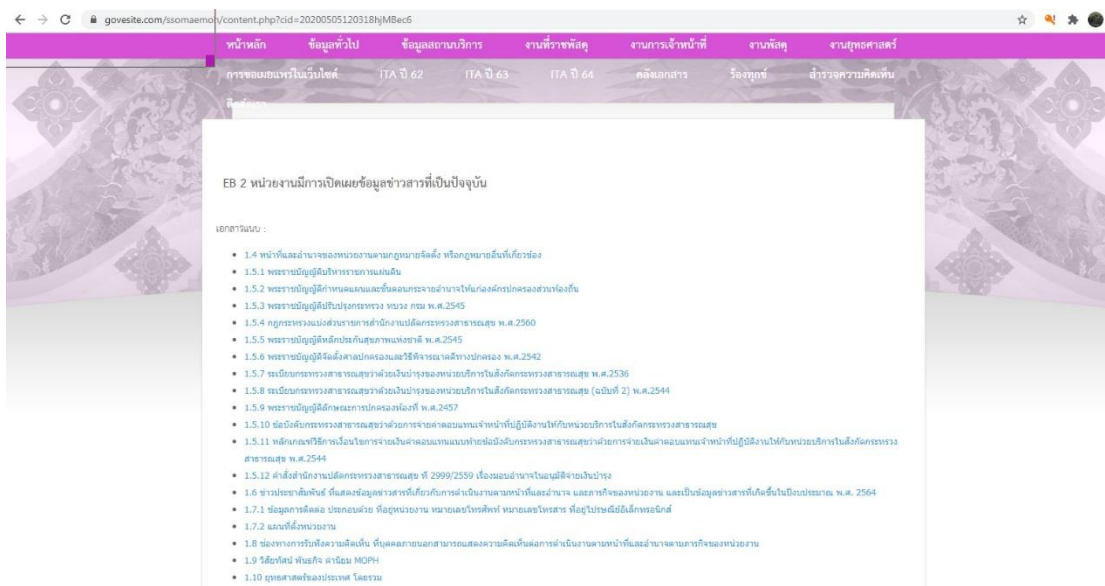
govesite.com/ssomaemo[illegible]/content.php?cid=20200505120318hjMBec6

หน้าหลัก ข้อมูลทั่วไป ข้อมูลสถานบริการ งานที่ราชพัสดุ งานการเจ้าหน้าที่ งานพัสดุ งานยุทธศาสตร์
การขออนุญาตเผยแพร่ในเว็บไซต์ ITA ปี 62 ITA ปี 63 ITA ปี 64 คลังเอกสาร ร้องทุกข์ สำรวจความคิดเห็น
ติดต่อเรา

EB 2 หน่วยงานมีการเปิดเผยข้อมูลข่าวสารที่เป็นปัจจุบัน

เอกสารแนบ :

- 1.4 หน้าที่และอำนาจของหน่วยงานตามกฎหมายจัดตั้ง หรือกฎหมายอื่นที่เกี่ยวข้อง
- 1.5.1 พระราชบัญญัติบริหารราชการแผ่นดิน
- 1.5.2 พระราชบัญญัติกำหนดแผนและขั้นตอนการกระจายอำนาจให้แก่องค์กรปกครองส่วนท้องถิ่น
- 1.5.3 พระราชบัญญัติปรับปรุงกระทรวง ทบวง กรม พ.ศ.2545
- 1.5.4 กฎกระทรวงแบ่งส่วนราชการสำนักงานปลัดกระทรวงสาธารณสุข พ.ศ.2560
- 1.5.5 พระราชบัญญัติหลักประกันสุขภาพแห่งชาติ พ.ศ.2545
- 1.5.6 พระราชบัญญัติจัดตั้งศาลปกครองและวิธีพิจารณาคดีทางปกครอง พ.ศ.2542
- 1.5.7 ระเบียบกระทรวงสาธารณสุขว่าด้วยเงินบำรุงของหน่วยบริการในสังกัดกระทรวงสาธารณสุข พ.ศ.2536
- 1.5.8 ระเบียบกระทรวงสาธารณสุขว่าด้วยเงินบำรุงของหน่วยบริการในสังกัดกระทรวงสาธารณสุข (ฉบับที่ 2) พ.ศ.2544
- 1.5.9 พระราชบัญญัติลักษณะการปกครองท้องที่ พ.ศ.2457
- 1.5.10 ข้อบังคับกระทรวงสาธารณสุขว่าด้วยการจ่ายค่าตอบแทนเจ้าหน้าที่ปฏิบัติงานให้กับหน่วยบริการในสังกัดกระทรวงสาธารณสุข
- 1.5.11 หลักเกณฑ์วิธีการเงื่อนไขการจ่ายเงินค่าตอบแทนแนบท้ายข้อบังคับกระทรวงสาธารณสุขว่าด้วยการจ่ายเงินค่าตอบแทนเจ้าหน้าที่ปฏิบัติงานให้กับหน่วยบริการในสังกัดกระทรวงสาธารณสุข พ.ศ.2544
- 1.5.12 คำสั่งสำนักงานปลัดกระทรวงสาธารณสุข ที่ 2999/2559 เรื่องมอบอำนาจในอนุมัติจ่ายเงินบำรุง
- 1.6 ข่าวประชาสัมพันธ์ ที่แสดงข้อมูลข่าวสารที่เกี่ยวกับการดำเนินงานตามหน้าที่และอำนาจ และภารกิจของหน่วยงาน และเป็นข้อมูลข่าวสารที่เกิดขึ้นในปีงบประมาณ พ.ศ. 2564
- 1.7.1 ข้อมูลการติดต่อ ประกอบด้วย ที่อยู่หน่วยงาน หมายเลขโทรศัพท์ หมายเลขโทรสาร ที่อยู่ไปรษณีย์อิเล็กทรอนิกส์
- 1.7.2 แผนที่ตั้งหน่วยงาน
- 1.8 ช่องทางการรับฟังความคิดเห็น ที่บุคคลภายนอกสามารถแสดงความคิดเห็นต่อการดำเนินงานตามหน้าที่และอำนาจตามภารกิจของหน่วยงาน
- 1.9 วิสัยทัศน์ พันธกิจ ค่านิยม MOPH
- 1.10 ยุทธศาสตร์ของประเทศ โดยรวม